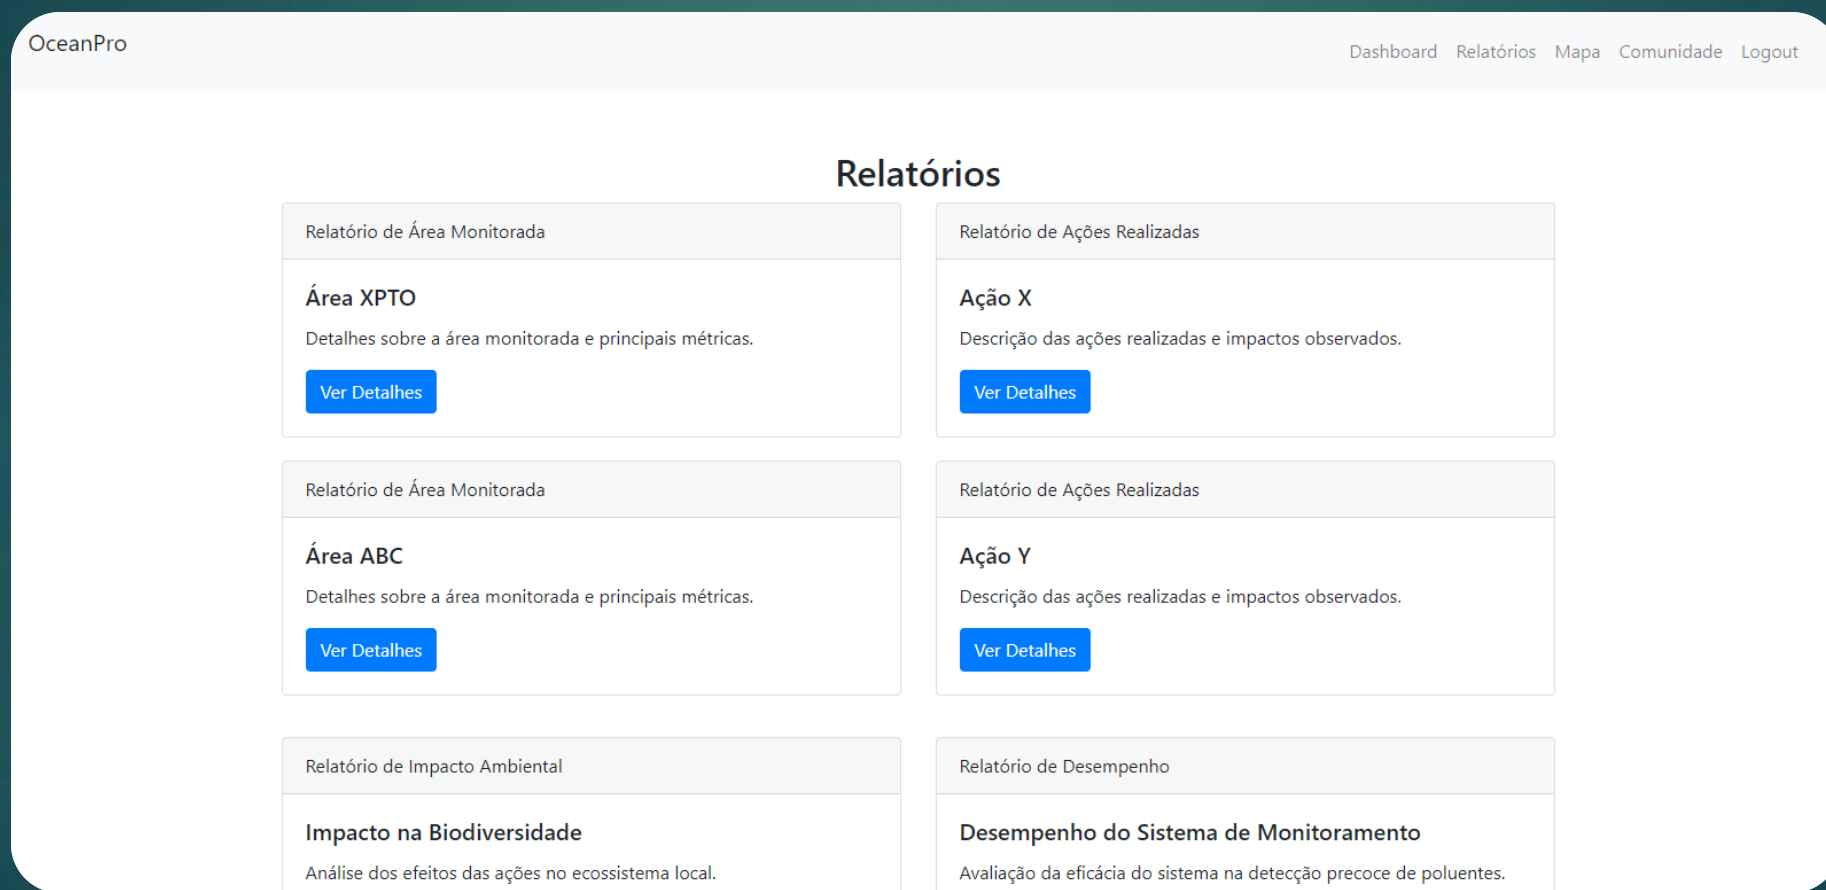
OceanPro

Dashboard Relatórios Mapa Comunidade Logout

Relatórios

Relatório de Área Monitorada

Área XPTO

Detalhes sobre a área monitorada e principais métricas.

Ver Detalhes

Relatório de Ações Realizadas

Ação X

Descrição das ações realizadas e impactos observados.

Ver Detalhes

Relatório de Área Monitorada

Área ABC

Detalhes sobre a área monitorada e principais métricas.

Ver Detalhes

Relatório de Ações Realizadas

Ação Y

Descrição das ações realizadas e impactos observados.

Ver Detalhes

Relatório de Impacto Ambiental

Impacto na Biodiversidade

Análise dos efeitos das ações no ecossistema local.

Relatório de Desempenho

Desempenho do Sistema de Monitoramento

Avaliação da eficácia do sistema na detecção precoce de poluentes.